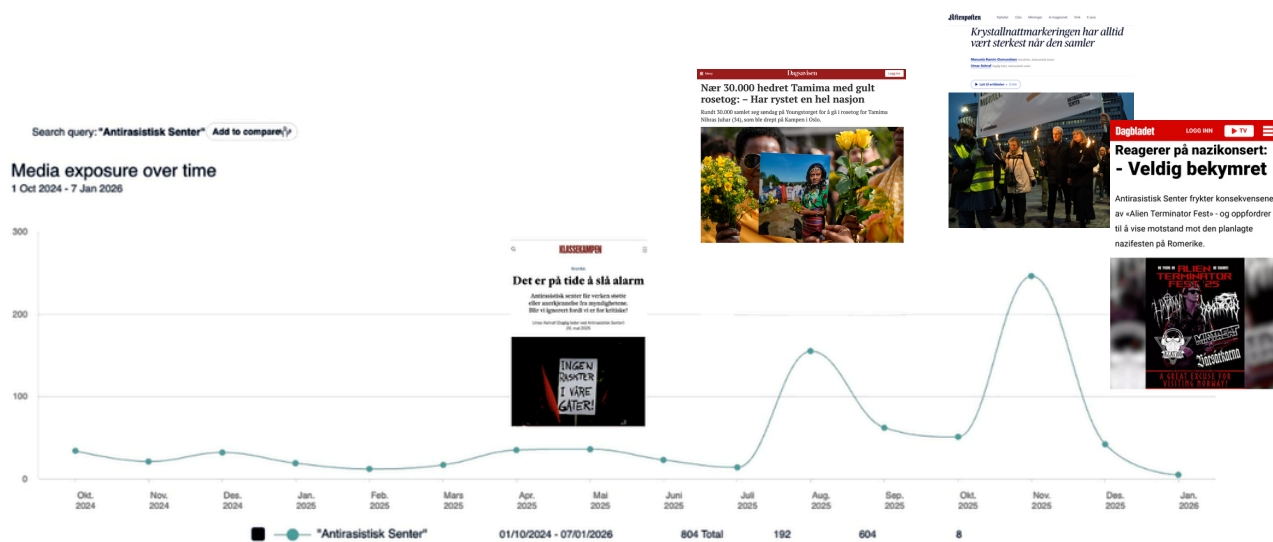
Search query: "Antirasistisk Senter" Add to compare

Media exposure over time
1 Oct 2024 - 7 Jan 2026

300
200
100
0

Okt. 2024
Nov. 2024
Des. 2024
Jan. 2025
Feb. 2025
Mars 2025
Apr. 2025
Mai 2025
Juni 2025
Juli 2025
Aug. 2025
Sep. 2025
Okt. 2025
Nov. 2025
Des. 2025
Jan. 2026

"Antirasistisk Senter" 01/10/2024 - 07/01/2026 804 Total 192 604 8

KLASSEKAMPEN
Det er på tide å slå alarm
Antirasistisk senter får verken støtte eller anerkjennelse fra myndighetene. Blir vi ignorert fordi vi er for kritiske?
INGEN RASISTER I VÅRE GATER!

Dagsavisen
Nær 30.000 hedret Tamima med gult rosetog: – Har rystet en hel nasjon
Rundt 30.000 samlet seg søndag på Youngstorget for å gå i rosetog for Tamima Nibras Juhar (34), som ble drept på Kampen i Oslo.

Aftenposten
Krystallnattmarkeringen har alltid vært sterkest når den samler

Dagbladet LOGG INN TV
Reagerer på nazikonsert: - Veldig bekymret
Antirasistisk Senter frykter konsekvensene av «Alien Terminator Fest» - og oppfordrer til å vise motstand mot den planlagte nazifesten på Romerike.
ALIEN TERMINATOR FEST 25
A GREAT EXCUSE FOR VISITING NORWAY!